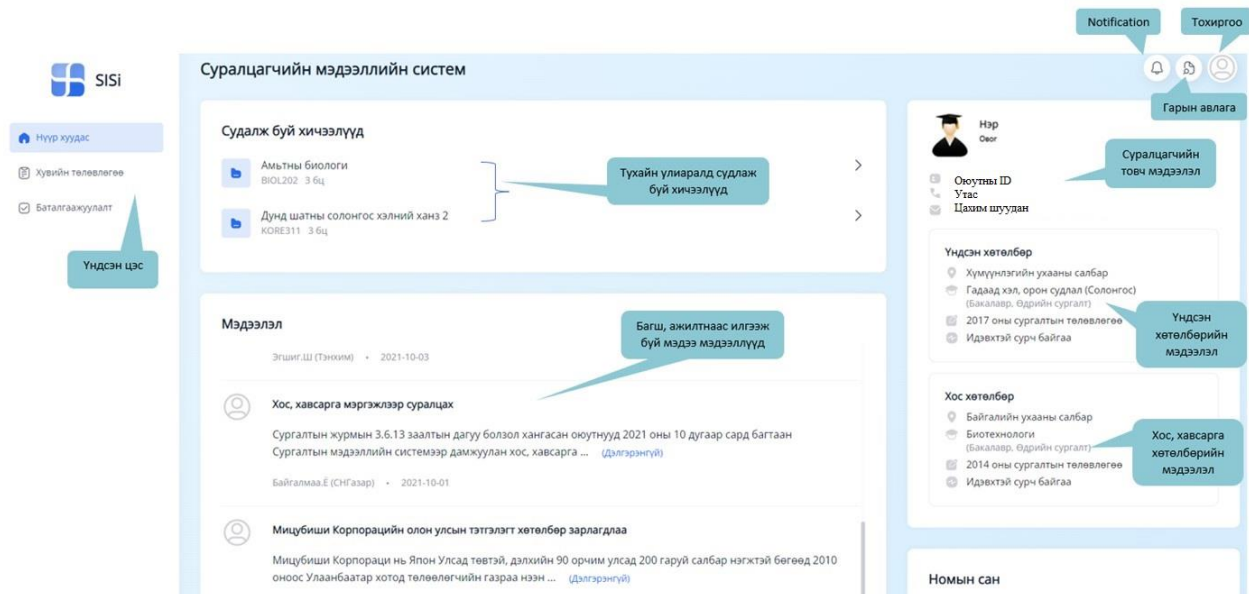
Notification

Тохиргоо

SISi

Суралцагчийн мэдээллийн систем

Гарын авлага

Нүүр хуудас

Хувийн төлөвлөгөө

Баталгаажуулалт

Үндсэн цэс

Судалж буй хичээлүүд

Амьтны биологи
BIOL202 3 бц

Дунд шатны солонгос хэлний ханз 2
KORE311 3 бц

Тухайн улиралд судлаж буй хичээлүүд

Нэр
Овог

Суралцагчийн товч мэдээлэл

Оюутны ID
Утас
Цахим шуудан

Үндсэн хөтөлбөр

Хүмүүнлэгийн ухааны салбар
Гадаад хэл, орон судлал (Солонгос)
(Бакалавр, Өдрийн сургалт)
2017 оны сургалтын төлөвлөгөө
Идэвхтэй сурч байгаа

Үндсэн хөтөлбөрийн мэдээлэл

Мэдээлэл

Багш, ажилтнаас илгээж буй мэдээ мэдээллүүд

Эгшиг.Ш (Тэнхим) • 2021-10-03

Хос, хавсарга мэргэжлээр суралцах

Сургалтын журмын 3.6.13 заалтын дагуу болзол хангасан оюутнууд 2021 оны 10 дугаар сард багтаан Сургалтын мэдээллийн системээр дамжуулан хос, хавсарга ... (Дэлгэрэнгүй)

Байгалмаа.Ё (СНГазар) • 2021-10-01

Мицубиши Корпорацийн олон улсын тэтгэлэгт хөтөлбөр зарлагдлаа

Мицубиши Корпораци нь Япон Улсад төвтэй, дэлхийн 90 орчим улсад 200 гаруй салбар нэгжтэй бөгөөд 2010 оноос Улаанбаатар хотод төлөөлөгчийн газраа нээн ... (Дэлгэрэнгүй)

Хос хөтөлбөр

Байгалийн ухааны салбар
Биотехнологи
(Бакалавр, Өдрийн сургалт)
2014 оны сургалтын төлөвлөгөө
Идэвхтэй сурч байгаа

Хос, хавсарга хөтөлбөрийн мэдээлэл

Номын сан